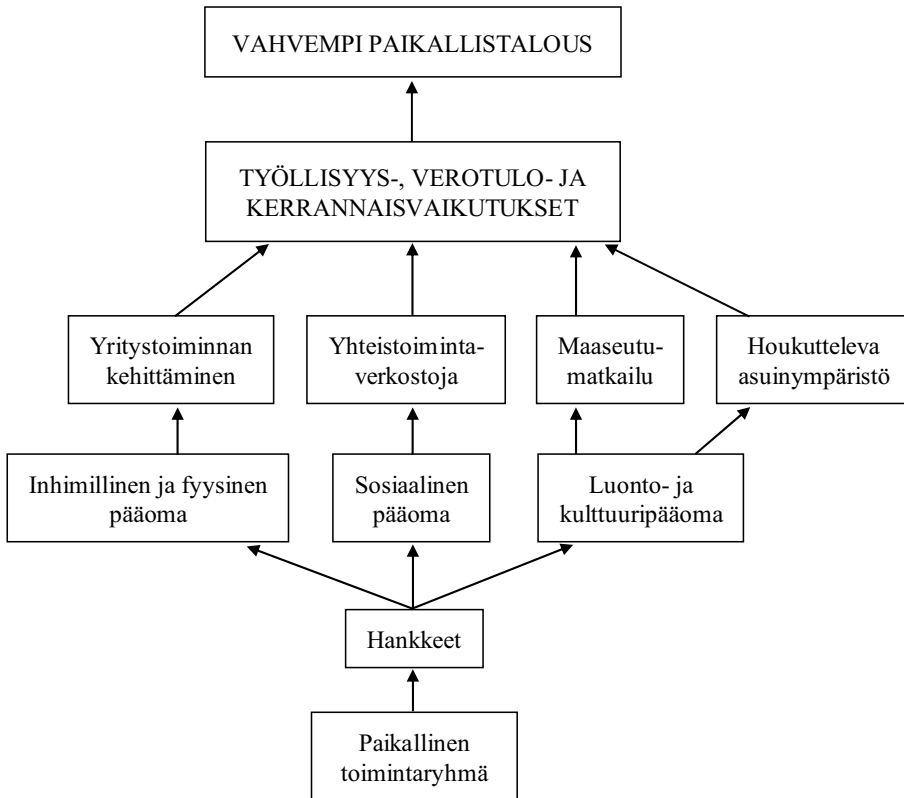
VAHVEMPI PAIKALLISTALOUS

TYÖLLISYYS-, VEROTULO- JA KERRANNAISVAIKUTUKSET

Yritystoiminnan kehittäminen

Yhteistoimintaverkostoja

Maaseutumatkailu

Houkutteleva asuinympäristö

Inhimillinen ja fyysinen pääoma

Sosiaalinen pääoma

Luonto- ja kulttuuripääoma

Hankkeet

Paikallinen toimintaryhmä